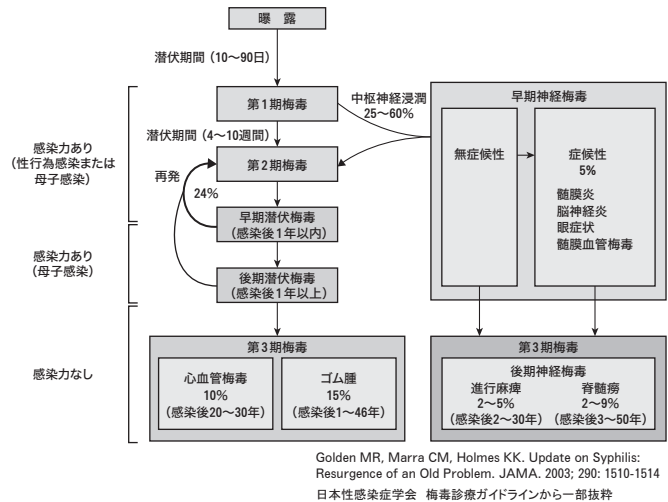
曝 露

潜伏期間（10〜90日）

第1期梅毒

中枢神経浸潤
25〜60%

早期神経梅毒

無症候性

症候性
5%

髄膜炎
脳神経炎
眼症状
髄膜血管梅毒

潜伏期間（4〜10週間）

感染力あり
（性行為感染または母子感染）

第2期梅毒

再発

24%

早期潜伏梅毒
（感染後1年以内）

感染力あり
（母子感染）

後期潜伏梅毒
（感染後1年以上）

感染力なし

第3期梅毒

心血管梅毒
10%
（感染後20〜30年）

ゴム腫
15%
（感染後1〜46年）

第3期梅毒

後期神経梅毒

進行麻痺
2〜5%
（感染後2〜30年）

脊髄癆
2〜9%
（感染後3〜50年）

Golden MR, Marra CM, Holmes KK. Update on Syphilis: Resurgence of an Old Problem. JAMA. 2003; 290: 1510-1514

日本性感染症学会 梅毒診療ガイドラインから一部抜粋